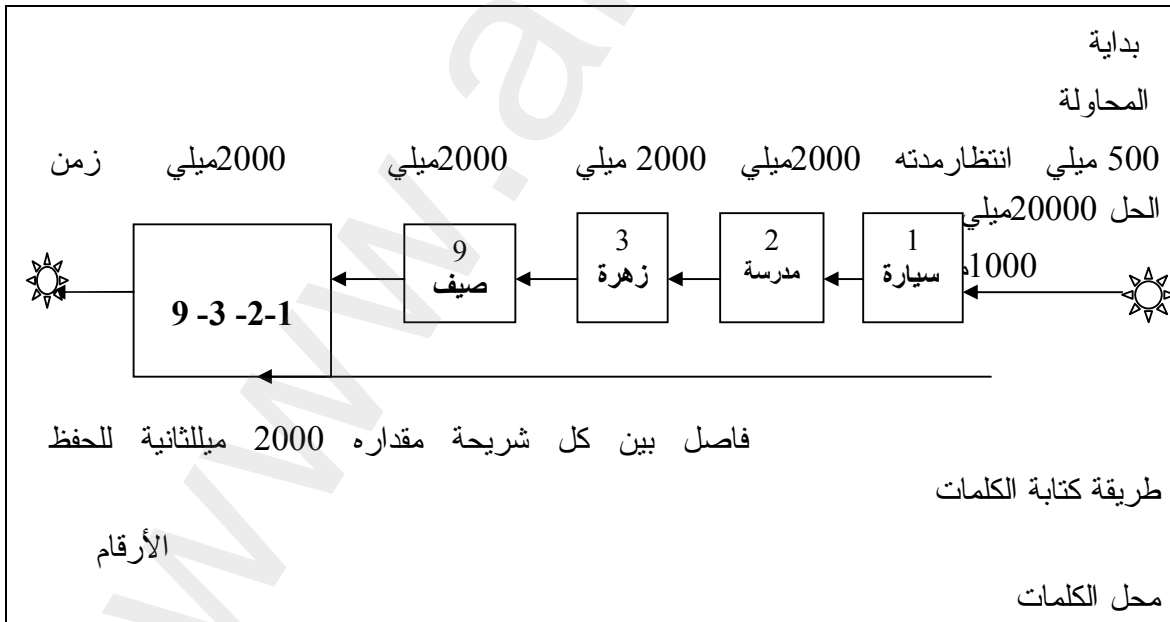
بداية

المحاولة

500 ميلي انتظارمدته 2000ميلي 2000 ميلي 2000ميلي 2000ميلي زمن الحل 20000ميلي

1000م

1 سيارة

2 مدرسة

3 زهرة

9 صيف

1-2- 3- 9

فاصل بين كل شريحة مقداره 2000 ميللثانية للحفظ

طريقة كتابة الكلمات

الأرقام

محل الكلمات